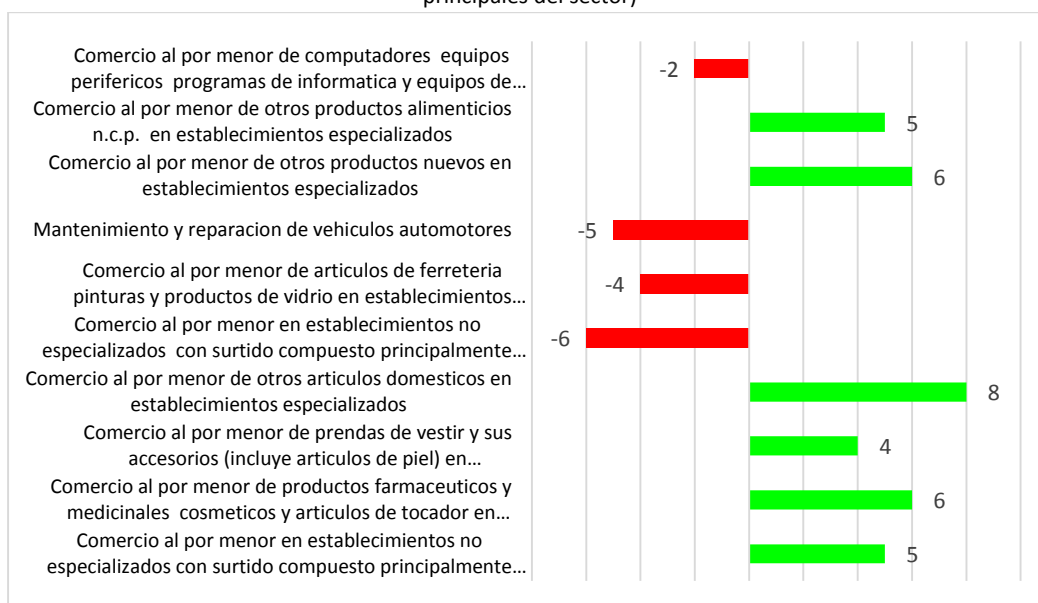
principales del sector)

Comercio al por menor de computadores equipos perifericos programas de informatica y equipos de…
-2
Comercio al por menor de otros productos alimenticios n.c.p. en establecimientos especializados
5
Comercio al por menor de otros productos nuevos en establecimientos especializados
6
Mantenimiento y reparacion de vehiculos automotores
-5
Comercio al por menor de articulos de ferreteria pinturas y productos de vidrio en establecimientos…
-4
Comercio al por menor en establecimientos no especializados con surtido compuesto principalmente…
-6
Comercio al por menor de otros articulos domesticos en establecimientos especializados
8
Comercio al por menor de prendas de vestir y sus accesorios (incluye articulos de piel) en…
4
Comercio al por menor de productos farmaceuticos y medicinales cosmeticos y articulos de tocador en…
6
Comercio al por menor en establecimientos no especializados con surtido compuesto principalmente…
5